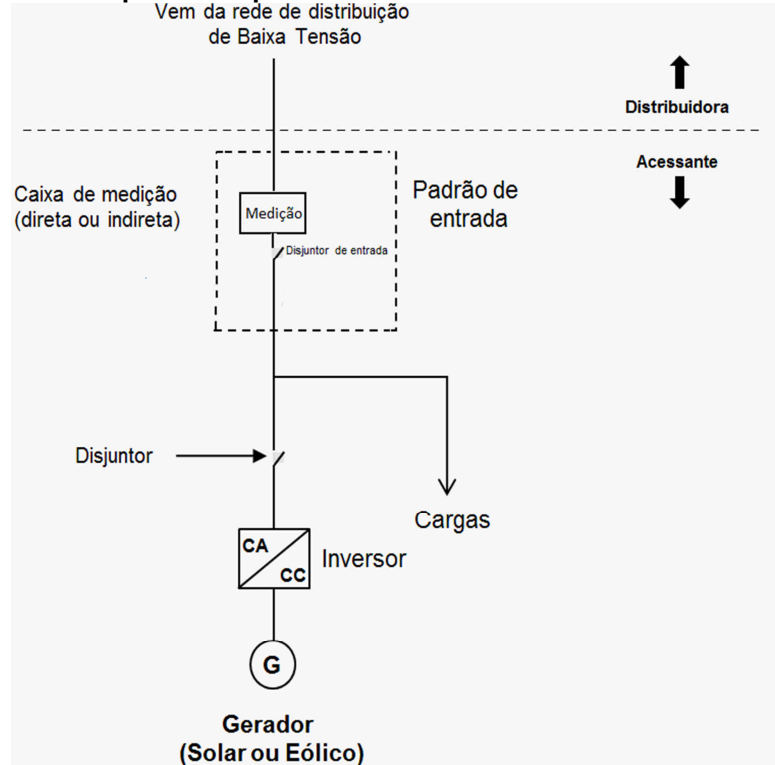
Vem da rede de distribuição de Baixa Tensão

Distribuidora

Acessante

Caixa de medição (direta ou indireta)

Medição

Disjuntor de entrada

Padrão de entrada

Disjuntor

Cargas

CA

CC

Inversor

G

Gerador
(Solar ou Eólico)